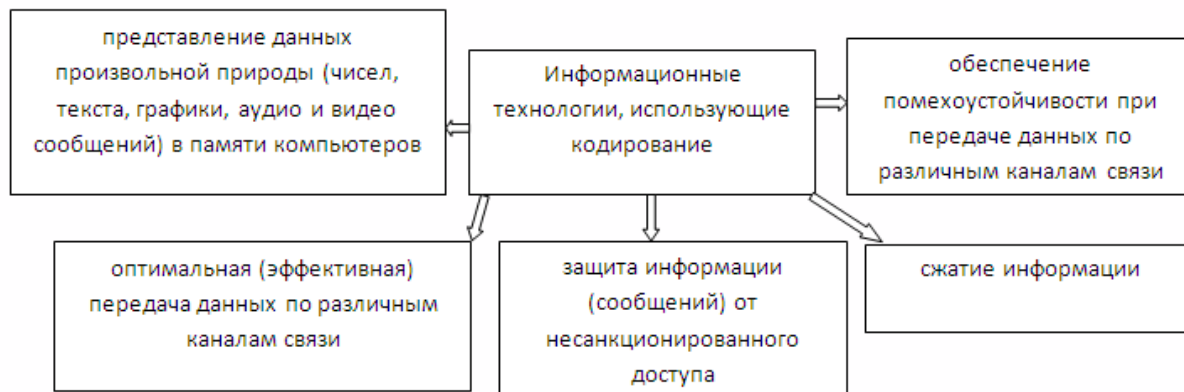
представление данных произвольной природы (чисел, текста, графики, аудио и видео сообщений) в памяти компьютеров

Информационные технологии, использующие кодирование

обеспечение помехоустойчивости при передаче данных по различным каналам связи

оптимальная (эффективная) передача данных по различным каналам связи

защита информации (сообщений) от несанкционированного доступа

сжатие информации